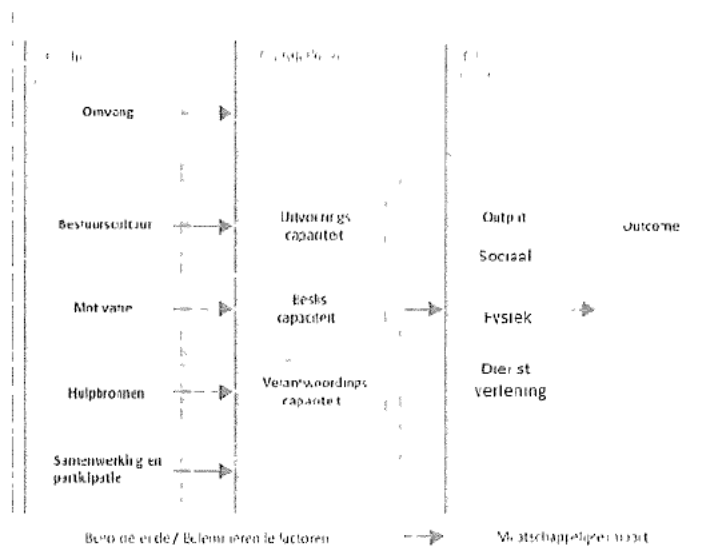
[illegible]

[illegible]

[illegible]

Omvang

Bestuurscultuur

Motivatie

Hulpbronnen

Samenwerking en participatie

Uitvoerings capaciteit

Beslis capaciteit

Verantwoordings capaciteit

Output

Sociaal

Fysiek

Dienst verlening

Outcome

Bevorderende / Belemmerende factoren

Maatschappelijke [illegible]